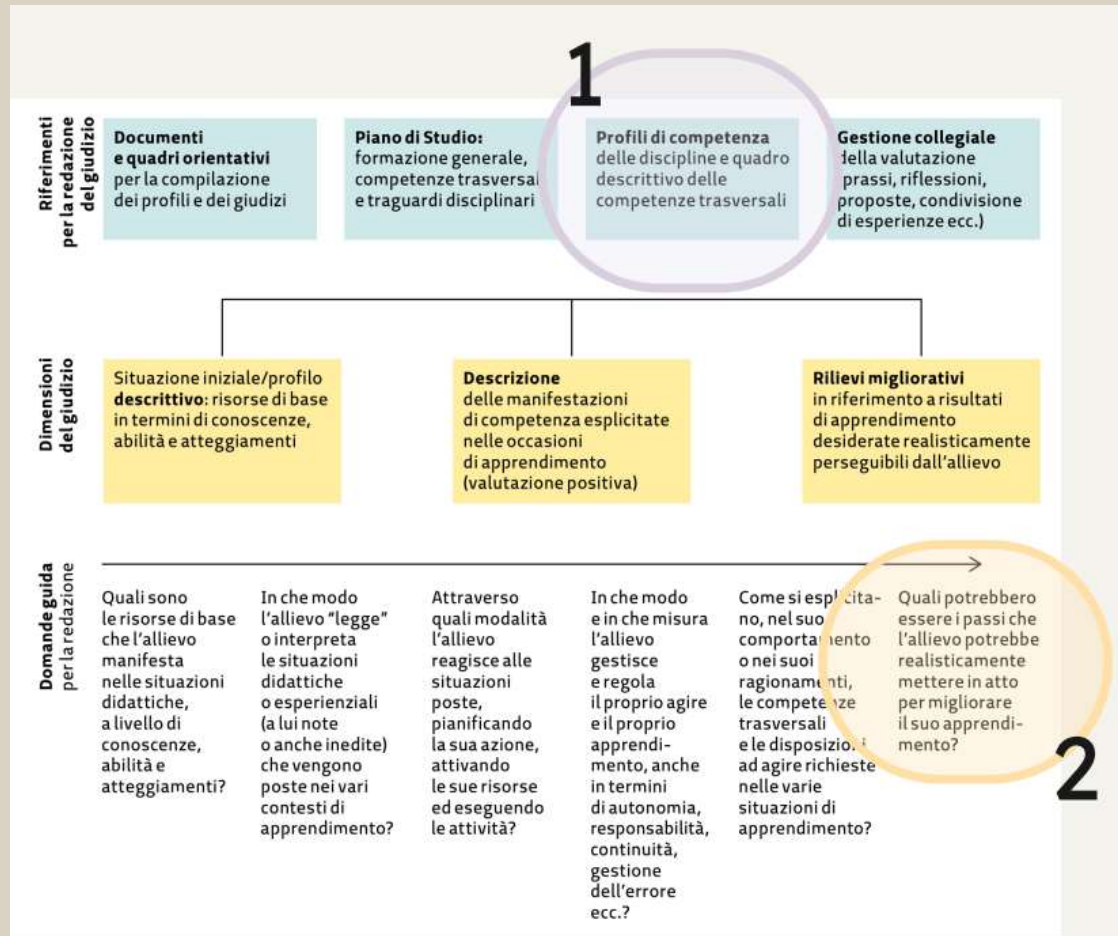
1

Riferimenti per la redazione del giudizio

Documenti e quadri orientativi per la compilazione dei profili e dei giudizi

Piano di Studio: formazione generale, competenze trasversali e traguardi disciplinari

Profili di competenza delle discipline e quadro descrittivo delle competenze trasversali

Gestione collegiale della valutazione (prassi, riflessioni, proposte, condivisione di esperienze ecc.)

Dimensioni del giudizio

Situazione iniziale/profilo descrittivo: risorse di base in termini di conoscenze, abilità e atteggiamenti

Descrizione delle manifestazioni di competenza esplicitate nelle occasioni di apprendimento (valutazione positiva)

Rilievi migliorativi in riferimento a risultati di apprendimento desiderate realisticamente perseguibili dall'allievo

Domande guida per la redazione

Quali sono le risorse di base che l'allievo manifesta nelle situazioni didattiche, a livello di conoscenze, abilità e atteggiamenti?

In che modo l'allievo "legge" o interpreta le situazioni didattiche o esperienziali (a lui note o anche inedite) che vengono poste nei vari contesti di apprendimento?

Attraverso quali modalità l'allievo reagisce alle situazioni poste, pianificando la sua azione, attivando le sue risorse ed eseguendo le attività?

In che modo e in che misura l'allievo gestisce e regola il proprio agire e il proprio apprendimento, anche in termini di autonomia, responsabilità, continuità, gestione dell'errore ecc.?

Come si esplicitano, nel suo comportamento o nei suoi ragionamenti, le competenze trasversali e le disposizioni ad agire richieste nelle varie situazioni di apprendimento?

Quali potrebbero essere i passi che l'allievo potrebbe realisticamente mettere in atto per migliorare il suo apprendimento?

2